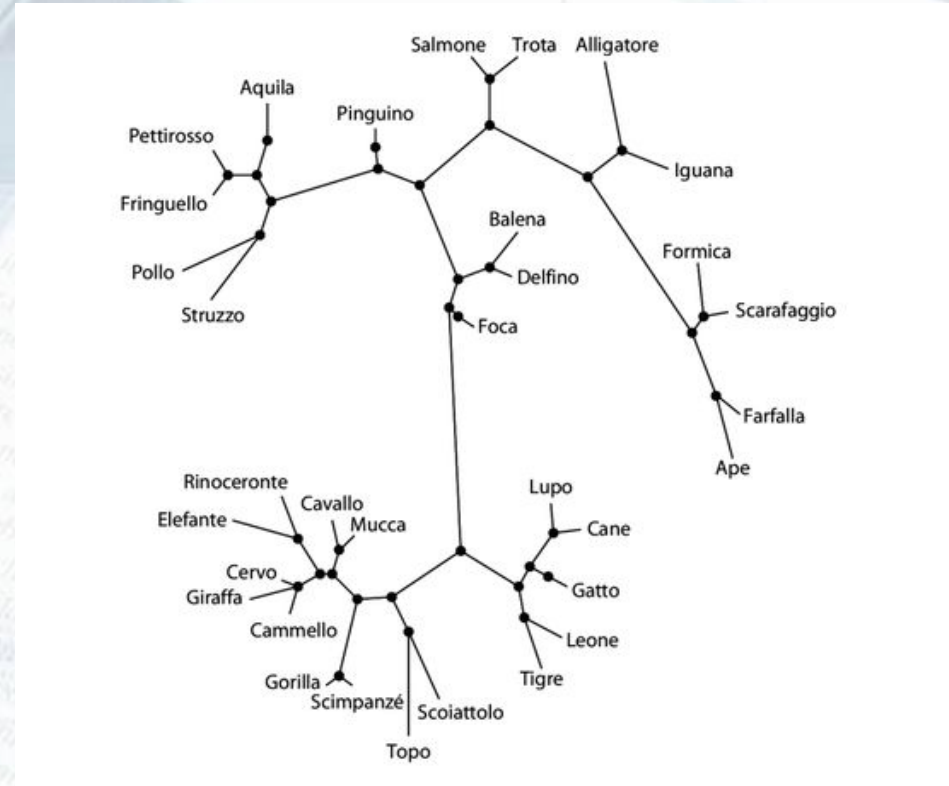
Salmone
Trota
Alligatore
Aquila
Pinguino
Pettirosso
Iguana
Fringuello
Balena
Delfino
Formica
Pollo
Scarafaggio
Struzzo
Foca
Farfalla
Ape
Lupo
Rinoceronte
Cavallo
Cane
Elefante
Mucca
Cervo
Gatto
Giraffa
Cammello
Leone
Tigre
Gorilla
Scimpanzé
Scoiattolo
Topo